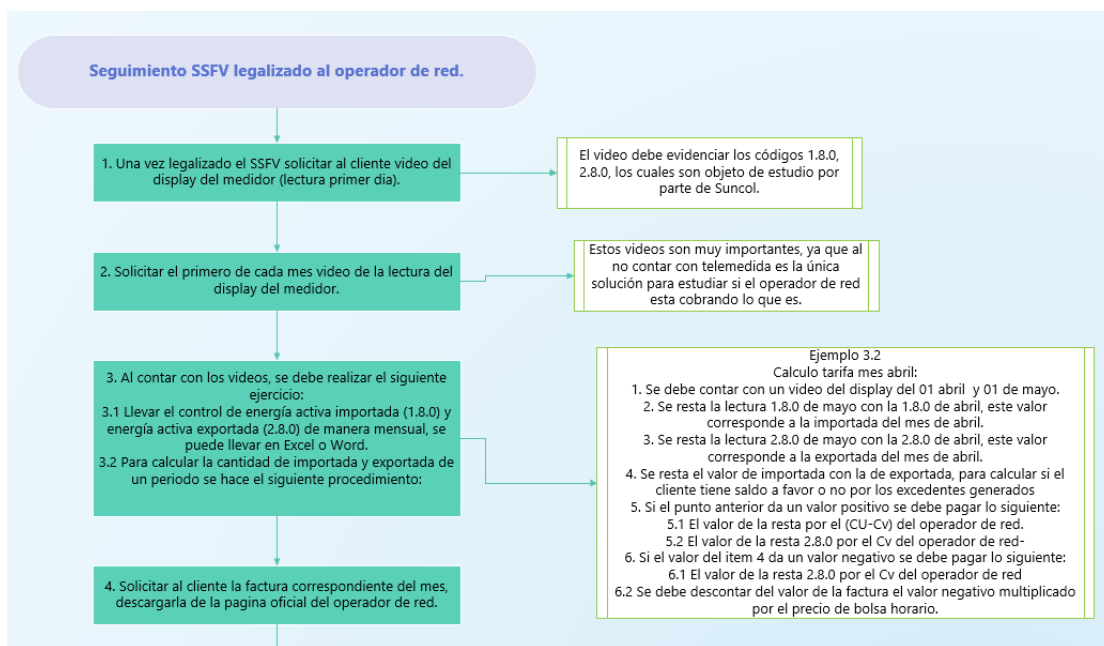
Seguimiento SSFV legalizado al operador de red.

1. Una vez legalizado el SSFV solicitar al cliente video del display del medidor (lectura primer dia).

El video debe evidenciar los códigos 1.8.0, 2.8.0, los cuales son objeto de estudio por parte de Suncol.

2. Solicitar el primero de cada mes video de la lectura del display del medidor.

Estos videos son muy importantes, ya que al no contar con telemedida es la única solución para estudiar si el operador de red esta cobrando lo que es.

3. Al contar con los videos, se debe realizar el siguiente ejercicio:
3.1 Llevar el control de energía activa importada (1.8.0) y energía activa exportada (2.8.0) de manera mensual, se puede llevar en Excel o Word.
3.2 Para calcular la cantidad de importada y exportada de un periodo se hace el siguiente procedimiento:

Ejemplo 3.2
Calculo tarifa mes abril:
1. Se debe contar con un video del display del 01 abril y 01 de mayo.
2. Se resta la lectura 1.8.0 de mayo con la 1.8.0 de abril, este valor corresponde a la importada del mes de abril.
3. Se resta la lectura 2.8.0 de mayo con la 2.8.0 de abril, este valor corresponde a la exportada del mes de abril.
4. Se resta el valor de importada con la de exportada, para calcular si el cliente tiene saldo a favor o no por los excedentes generados
5. Si el punto anterior da un valor positivo se debe pagar lo siguiente:
5.1 El valor de la resta por el (CU-Cv) del operador de red.
5.2 El valor de la resta 2.8.0 por el Cv del operador de red-
6. Si el valor del item 4 da un valor negativo se debe pagar lo siguiente:
6.1 El valor de la resta 2.8.0 por el Cv del operador de red
6.2 Se debe descontar del valor de la factura el valor negativo multiplicado por el precio de bolsa horario.

4. Solicitar al cliente la factura correspondiente del mes, descargarla de la pagina oficial del operador de red.